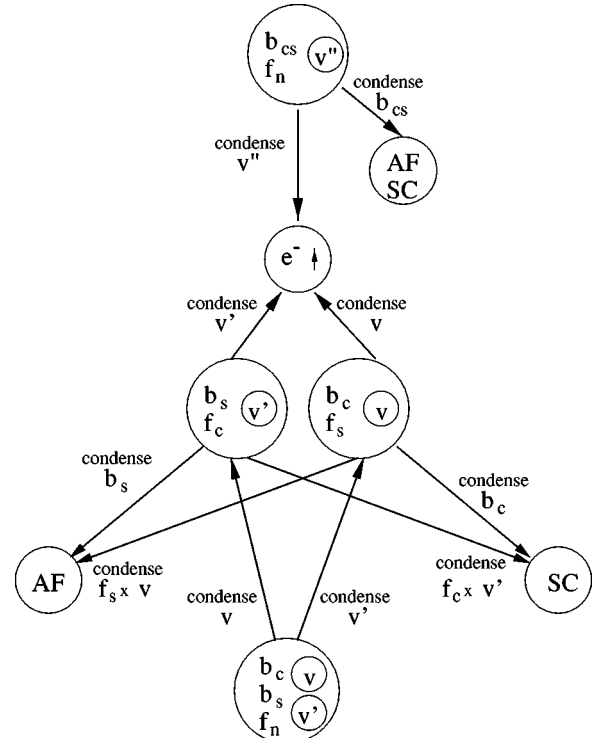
$b_{cs}$ $f_n$ v''

condense $b_{cs}$

AF SC

condense v''

$e^-$ ↑

condense v'

condense v

$b_s$ $f_c$ v'

$b_c$ $f_s$ v

condense $b_s$

condense $b_c$

AF

condense $f_s$ x v

condense $f_c$ x v'

SC

condense v

condense v'

$b_c$ v $b_s$ $f_n$ v'